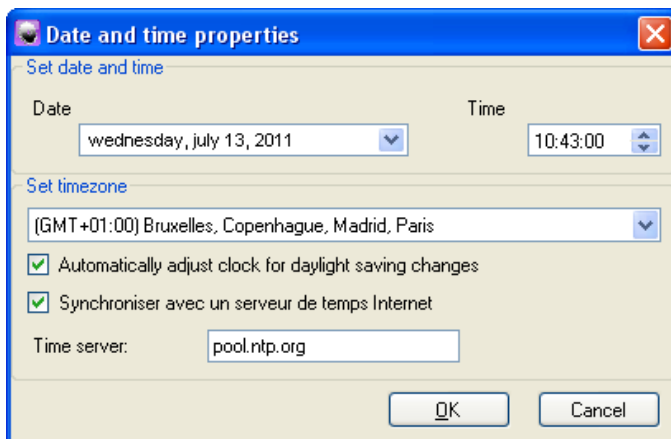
Date and time properties

Set date and time

Date

wednesday, july 13, 2011

Time

10:43:00

Set timezone

(GMT+01:00) Bruxelles, Copenhague, Madrid, Paris

Automatically adjust clock for daylight saving changes

Synchroniser avec un serveur de temps Internet

Time server:

pool.ntp.org

OK

Cancel